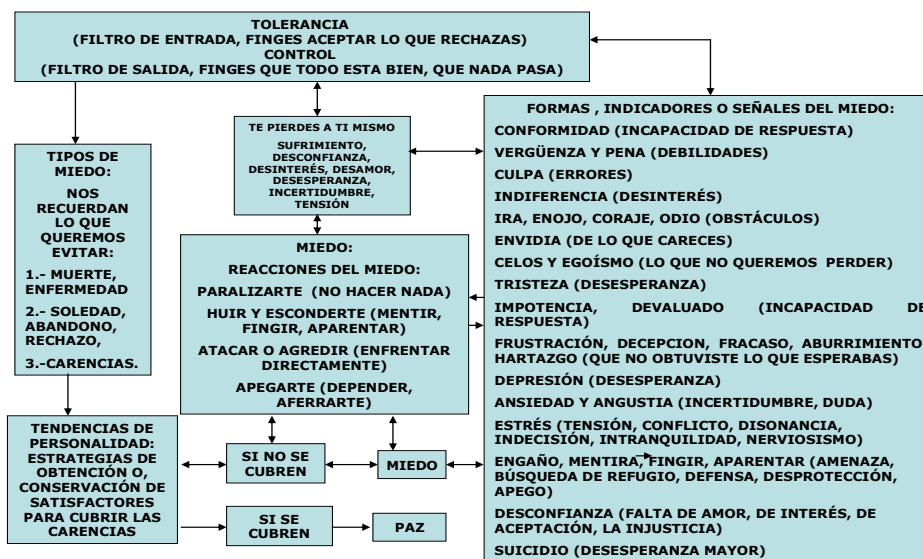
TOLERANCIA
(FILTRO DE ENTRADA, FINGES ACEPTAR LO QUE RECHAZAS)
CONTROL
(FILTRO DE SALIDA, FINGES QUE TODO ESTA BIEN, QUE NADA PASA)

TIPOS DE MIEDO:
NOS RECUERDAN LO QUE QUEREMOS EVITAR:
1.- MUERTE, ENFERMEDAD
2.- SOLEDAD, ABANDONO, RECHAZO,
3.-CARENCIAS.

TE PIERDES A TI MISMO
SUFRIMIENTO, DESCONFIANZA, DESINTERÉS, DESAMOR, DESESPERANZA, INCERTIDUMBRE, TENSIÓN

MIEDO:
REACCIONES DEL MIEDO:
PARALIZARTE (NO HACER NADA)
HUIR Y ESCONDERTE (MENTIR, FINGIR, APARENTAR)
ATACAR O AGREDIR (ENFRENTAR DIRECTAMENTE)
APEGARTE (DEPENDER, AFERRARTE)

TENDENCIAS DE PERSONALIDAD: ESTRATEGIAS DE OBTENCIÓN O, CONSERVACIÓN DE SATISFACTORES PARA CUBRIR LAS CARENCIAS

SI NO SE CUBREN

MIEDO

SI SE CUBREN

PAZ

FORMAS , INDICADORES O SEÑALES DEL MIEDO:
CONFORMIDAD (INCAPACIDAD DE RESPUESTA)
VERGÜENZA Y PENA (DEBILIDADES)
CULPA (ERRORES)
INDIFERENCIA (DESINTERÉS)
IRA, ENOJO, CORAJE, ODIO (OBSTÁCULOS)
ENVIDIA (DE LO QUE CARECES)
CELOS Y EGOÍSMO (LO QUE NO QUEREMOS PERDER)
TRISTEZA (DESESPERANZA)
IMPOTENCIA, DEVALUADO (INCAPACIDAD DE RESPUESTA)
FRUSTRACIÓN, DECEPCION, FRACASO, ABURRIMIENTO HARTAZGO (QUE NO OBTUVISTE LO QUE ESPERABAS)
DEPRESIÓN (DESESPERANZA)
ANSIEDAD Y ANGUSTIA (INCERTIDUMBRE, DUDA)
ESTRÉS (TENSIÓN, CONFLICTO, DISONANCIA, INDECISIÓN, INTRANQUILIDAD, NERVIOSISMO)
ENGAÑO, MENTIRA, FINGIR, APARENTAR (AMENAZA, BÚSQUEDA DE REFUGIO, DEFENSA, DESPROTECCIÓN, APEGO)
DESCONFIANZA (FALTA DE AMOR, DE INTERÉS, DE ACEPTACIÓN, LA INJUSTICIA)
SUICIDIO (DESESPERANZA MAYOR)